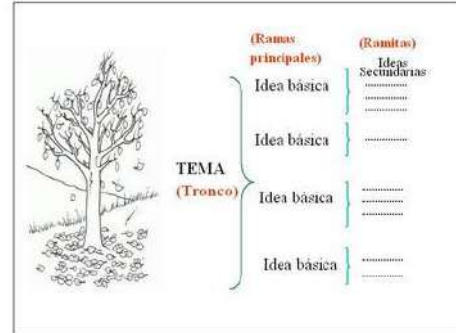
(Ramas principales)

(Ramitas)
Ideas Secundarias

TEMA
(Tronco)

Idea básica
..............
..............
..............

Idea básica
..............

Idea básica
..............
..............
..............

Idea básica
..............
..............